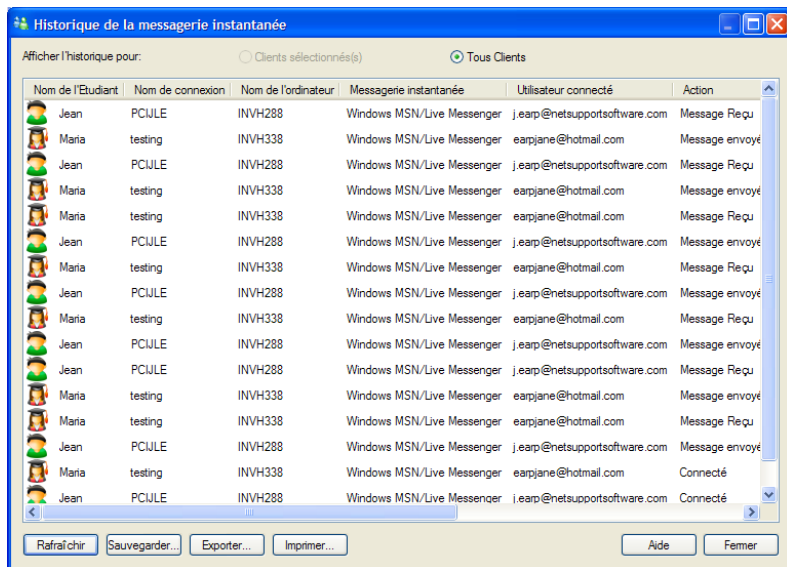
Historique de la messagerie instantanée

Afficher l'historique pour: Clients sélectionné(s) Tous Clients

| Nom de l'Etudiant | Nom de connexion | Nom de l'ordinateur | Messagerie instantanée | Utilisateur connecté | Action |
|---|---|---|---|---|---|
| Jean | PCIJLE | INVH288 | Windows MSN/Live Messenger | j.earp@netsupportsoftware.com | Message Reçu |
| Maria | testing | INVH338 | Windows MSN/Live Messenger | earpjane@hotmail.com | Message envoyé |
| Jean | PCIJLE | INVH288 | Windows MSN/Live Messenger | j.earp@netsupportsoftware.com | Message Reçu |
| Maria | testing | INVH338 | Windows MSN/Live Messenger | earpjane@hotmail.com | Message envoyé |
| Maria | testing | INVH338 | Windows MSN/Live Messenger | earpjane@hotmail.com | Message Reçu |
| Jean | PCIJLE | INVH288 | Windows MSN/Live Messenger | j.earp@netsupportsoftware.com | Message envoyé |
| Maria | testing | INVH338 | Windows MSN/Live Messenger | earpjane@hotmail.com | Message Reçu |
| Jean | PCIJLE | INVH288 | Windows MSN/Live Messenger | j.earp@netsupportsoftware.com | Message envoyé |
| Maria | testing | INVH338 | Windows MSN/Live Messenger | earpjane@hotmail.com | Message Reçu |
| Jean | PCIJLE | INVH288 | Windows MSN/Live Messenger | j.earp@netsupportsoftware.com | Message envoyé |
| Jean | PCIJLE | INVH288 | Windows MSN/Live Messenger | j.earp@netsupportsoftware.com | Message envoyé |
| Maria | testing | INVH338 | Windows MSN/Live Messenger | earpjane@hotmail.com | Message Reçu |
| Maria | testing | INVH338 | Windows MSN/Live Messenger | earpjane@hotmail.com | Message Reçu |
| Jean | PCIJLE | INVH288 | Windows MSN/Live Messenger | j.earp@netsupportsoftware.com | Message envoyé |
| Maria | testing | INVH338 | Windows MSN/Live Messenger | earpjane@hotmail.com | Connecté |
| Jean | PCIJLE | INVH288 | Windows MSN/Live Messenger | j.earp@netsupportsoftware.com | Connecté |

Rafraîchir Sauvegarder... Exporter... Imprimer... Aide Fermer